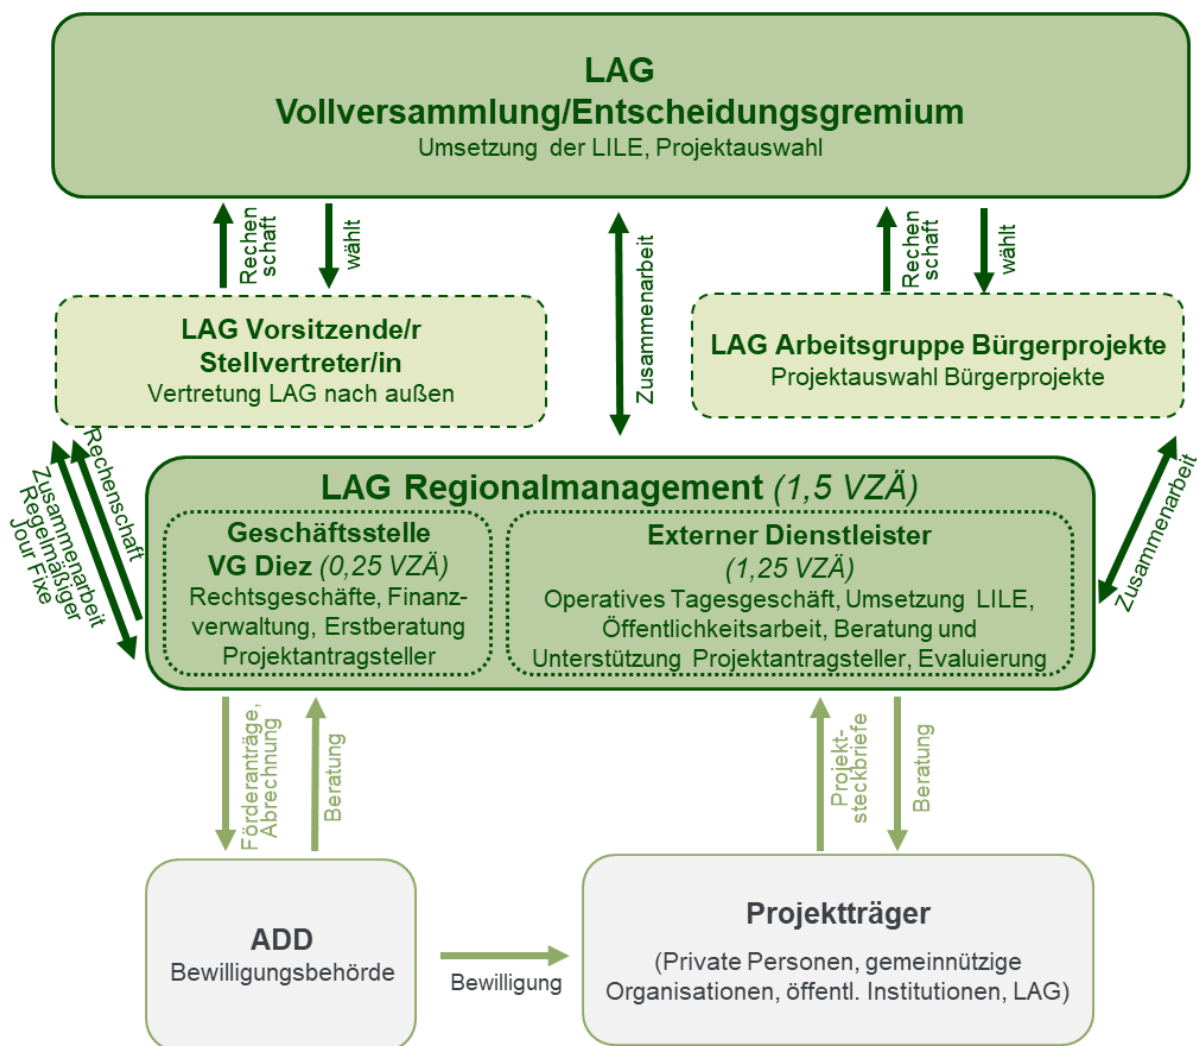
LAG
Vollversammlung/Entscheidungsgremium
Umsetzung der LILE, Projektauswahl

Rechenschaft
wählt

Zusammenarbeit

Rechenschaft
wählt

LAG Vorsitzende/r
Stellvertreter/in
Vertretung LAG nach außen

LAG Arbeitsgruppe Bürgerprojekte
Projektauswahl Bürgerprojekte

Rechenschaft
Zusammenarbeit
Regelmäßiger
Jour Fixe

Zusammenarbeit

LAG Regionalmanagement (1,5 VZÄ)

Geschäftsstelle
VG Diez (0,25 VZÄ)
Rechtsgeschäfte, Finanzverwaltung, Erstberatung Projektantragsteller

Externer Dienstleister
(1,25 VZÄ)
Operatives Tagesgeschäft, Umsetzung LILE, Öffentlichkeitsarbeit, Beratung und Unterstützung Projektantragsteller, Evaluierung

Förderanträge, Abrechnung
Beratung

Projektsteckbriefe
Beratung

ADD
Bewilligungsbehörde

Bewilligung

Projektträger
(Private Personen, gemeinnützige Organisationen, öffentl. Institutionen, LAG)